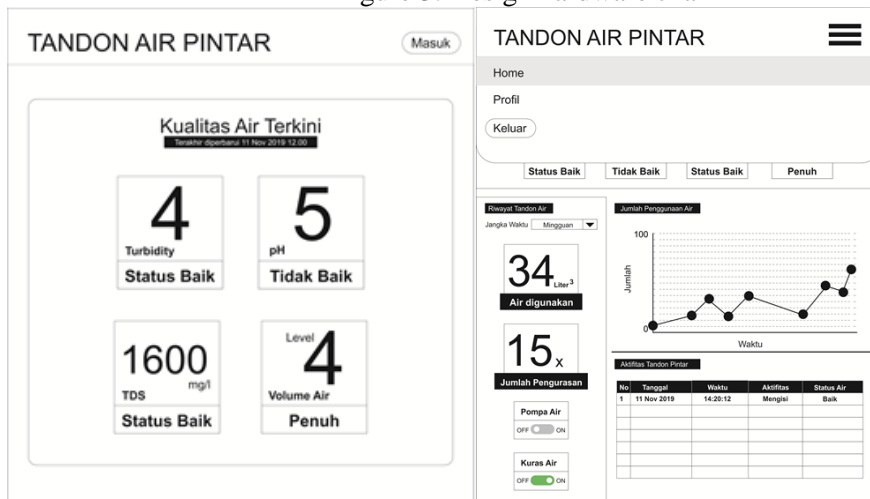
TANDON AIR PINTAR

Masuk

Kualitas Air Terkini

Terakhir diperbarui 11 Nov 2019 12:00

4

Turbidity

Status Baik

5

pH

Tidak Baik

1600

mg/l

TDS

Status Baik

Level

4

Volume Air

Penuh

TANDON AIR PINTAR

Home

Profil

Keluar

Status Baik

Tidak Baik

Status Baik

Penuh

Riwayat Tandon Air

Jangka Waktu Mingguan

34 Liter$^3$

Air digunakan

15 x

Jumlah Pengurasan

Pompa Air

OFF ON

Kuras Air

OFF ON

Jumlah Penggunaan Air

100

Jumlah

0

Waktu

Aktifitas Tandon Pintar

| No | Tanggal | Waktu | Aktifitas | Status Air |
|---|---|---|---|---|
| 1 | 11 Nov 2019 | 14:20:12 | Mengisi | Baik |
| | | | | |
| | | | | |
| | | | | |
| | | | | |
| | | | | |
| | | | | |